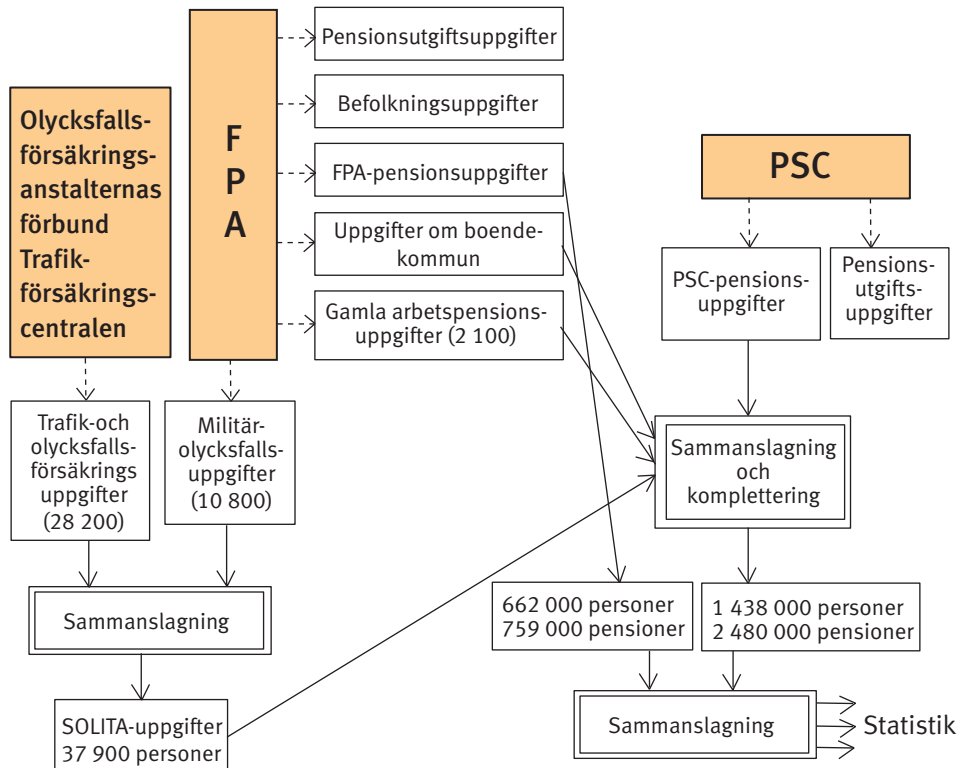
Olycksfallsförsäkringsanstalternas förbund Trafikförsäkringscentralen

F P A

Pensionsutgiftsuppgifter

Befolkningsuppgifter

FPA-pensionsuppgifter

Uppgifter om boendekommun

Gamla arbetspensionsuppgifter (2 100)

PSC

PSC-pensionsuppgifter

Pensionsutgiftsuppgifter

Trafik-och olycksfallsförsäkrings uppgifter (28 200)

Militärolycksfallsuppgifter (10 800)

Sammanslagning och komplettering

Sammanslagning

662 000 personer
759 000 pensioner

1 438 000 personer
2 480 000 pensioner

SOLITA-uppgifter
37 900 personer

Sammanslagning

Statistik